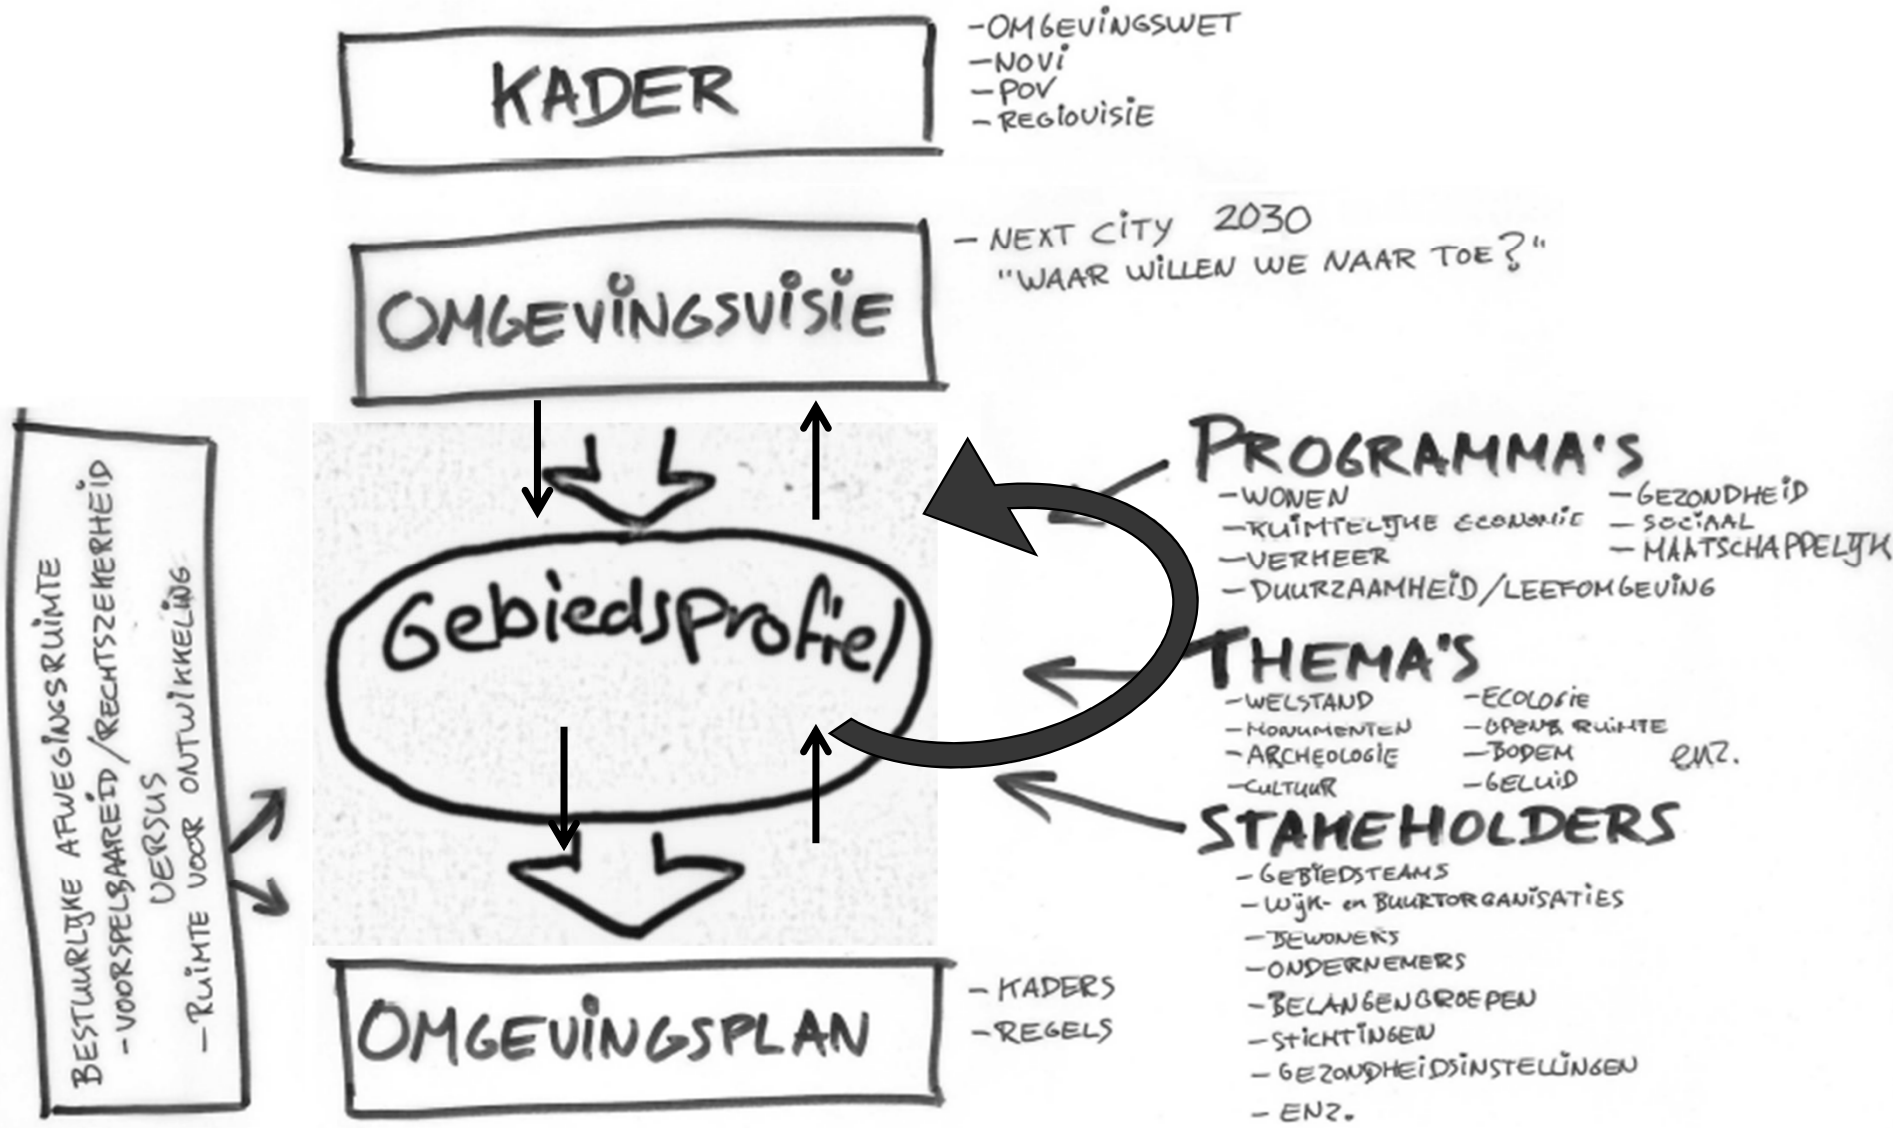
KADER

- OMGEVINGSWET
- NOVI
- POV
- REGIOVISIE

OMGEVINGSVISIE

- NEXT CITY 2030
"WAAR WILLEN WE NAAR TOE?"

Gebiedsprofiel

BESTUURLIJKE AFWEGINGSRUIMTE
- VOORSPELBAARHEID / RECHTSZEKERHEID
VERSUS
- RUIMTE VOOR ONTWIKKELING

PROGRAMMA'S
- WONEN
- RUIMTELIJKE ECONOMIE
- VERKEER
- DUURZAAMHEID / LEEFOMGEVING
- GEZONDHEID
- SOCIAAL
- MAATSCHAPPELIJK

THEMA'S
- WELSTAND
- MONUMENTEN
- ARCHEOLOGIE
- CULTUUR
- ECOLOGIE
- OPENB. RUIMTE
- BODEM
- GELUID
enz.

STAKEHOLDERS
- GEBIEDSTEAMS
- WIJK- en BUURTORGANISATIES
- BEWONERS
- ONDERNEMERS
- BELANGENGROEPEN
- STICHTINGEN
- GEZONDHEIDSINSTELLINGEN
- ENZ.

OMGEVINGSPLAN

- KADERS
- REGELS